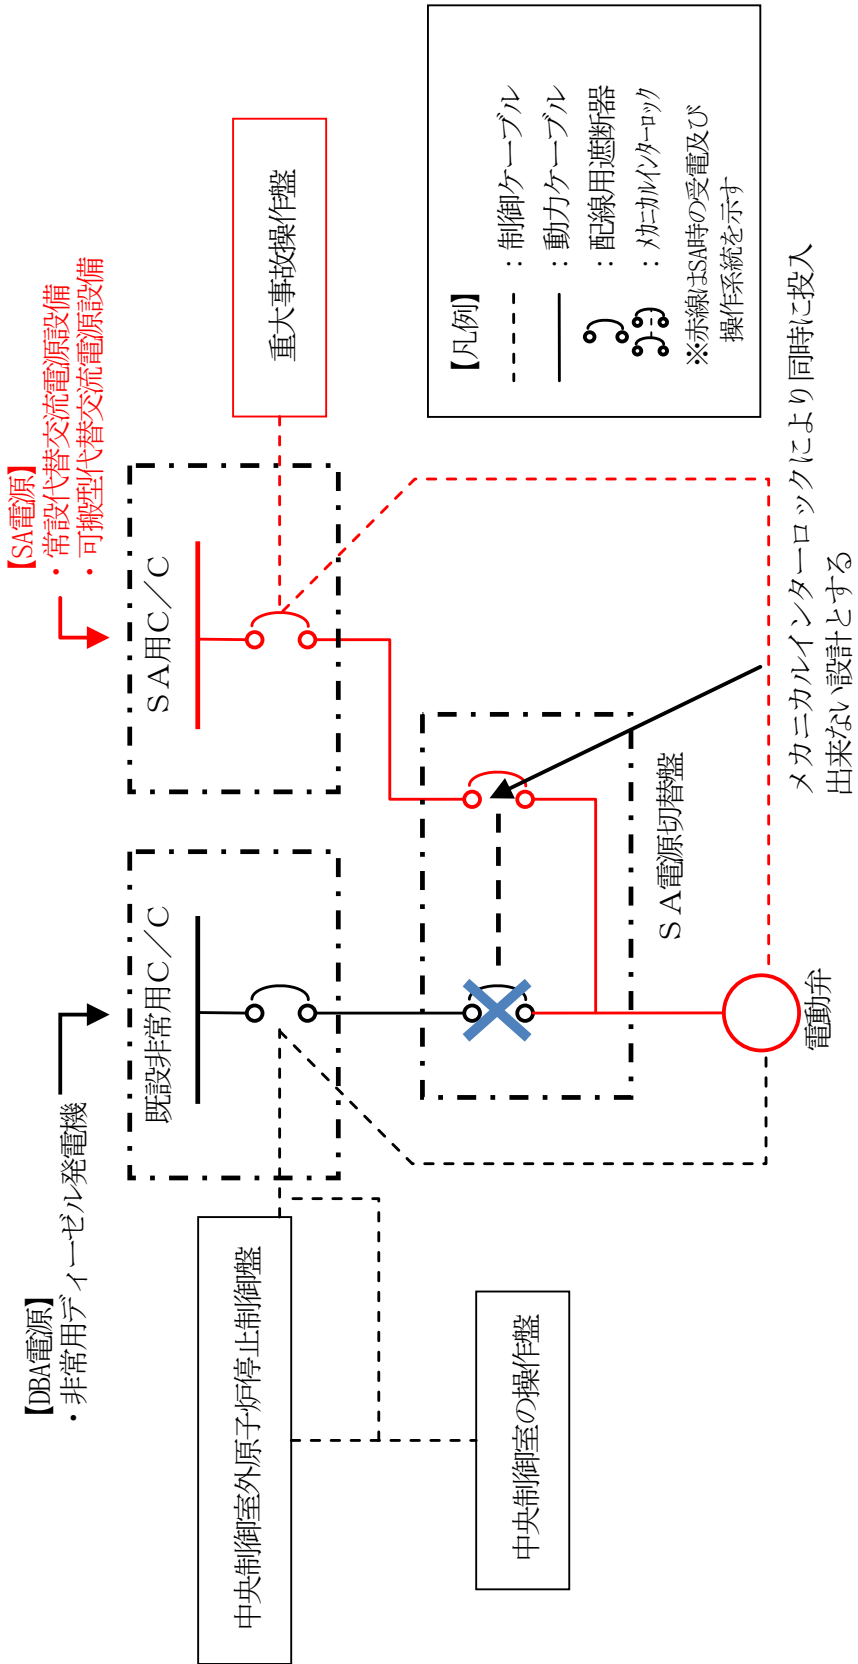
【凡例】
：制御ケーブル
：動力ケーブル
：配線用遮断器
：メカニカルインターロック
※赤線はSA時の受電及び操作系統を示す

重大事故操作盤

【SA電源】
・常設代替交流電源設備
・可搬型代替交流電源設備

SA用C／C

メカニカルインターロックにより同時に投入出来ない設計とする

SA電源切替盤

既設非常用C／C

電動弁

【DBA電源】
・非常用ディーゼル発電機

中央制御室外原子炉停止制御盤

中央制御室の操作盤